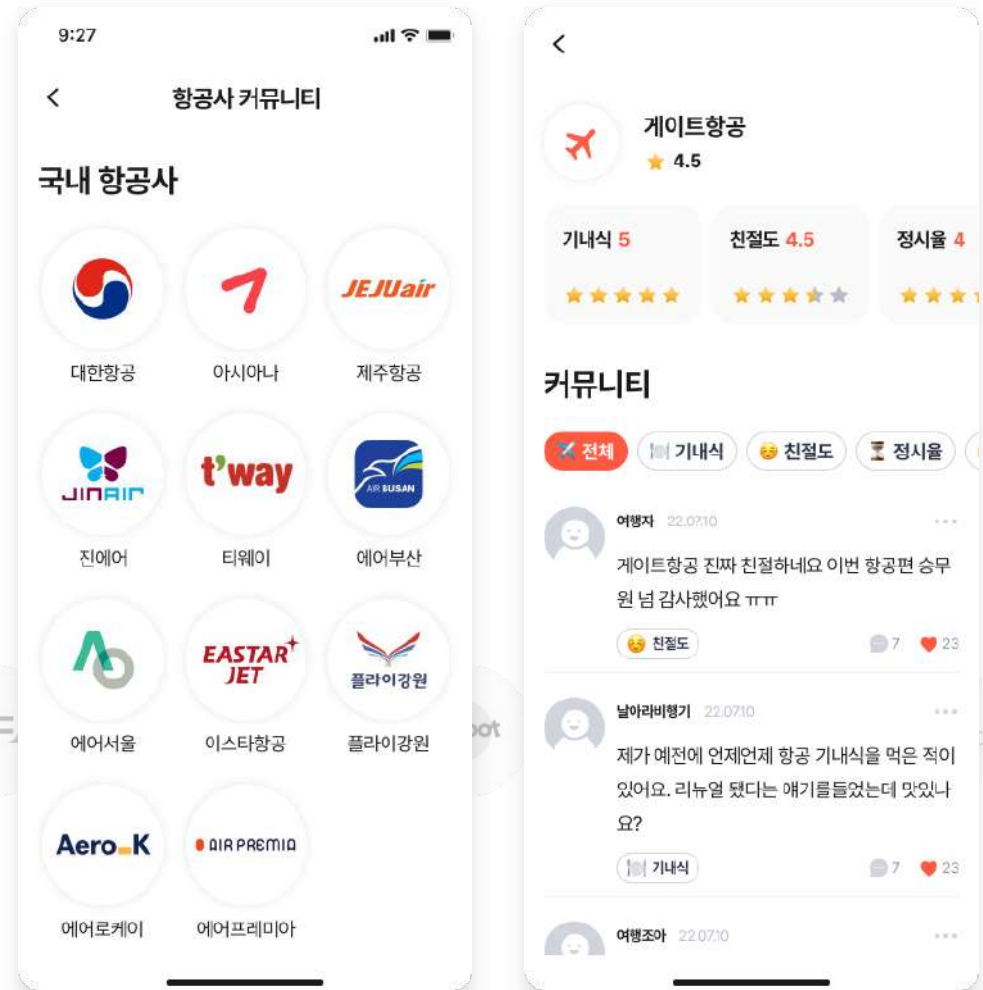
9:27

<

항공사 커뮤니티

국내 항공사

대한항공

아시아나

JEJUair

제주항공

JINAIR

진에어

t'way

티웨이

AIR BUSAN

에어부산

에어서울

EASTAR JET

이스타항공

플라이강원

플라이강원

Aero K

에어로케이

AIR PREMIA

에어프레미아

<

게이트항공

4.5

기내식 5

친절도 4.5

정시율 4

커뮤니티

전체

기내식

친절도

정시율

여행자 22.07.10

게이트항공 진짜 친절하네요 이번 항공편 승무원 넘 감사했어요 ㅠㅠ

친절도

7

23

날아라비행기 22.07.10

제가 예전에 언제언제 항공 기내식을 먹은 적이 있어요. 리뉴얼 됐다는 얘기를들었는데 맛있나요?

기내식

7

23

여행조아 22.07.10